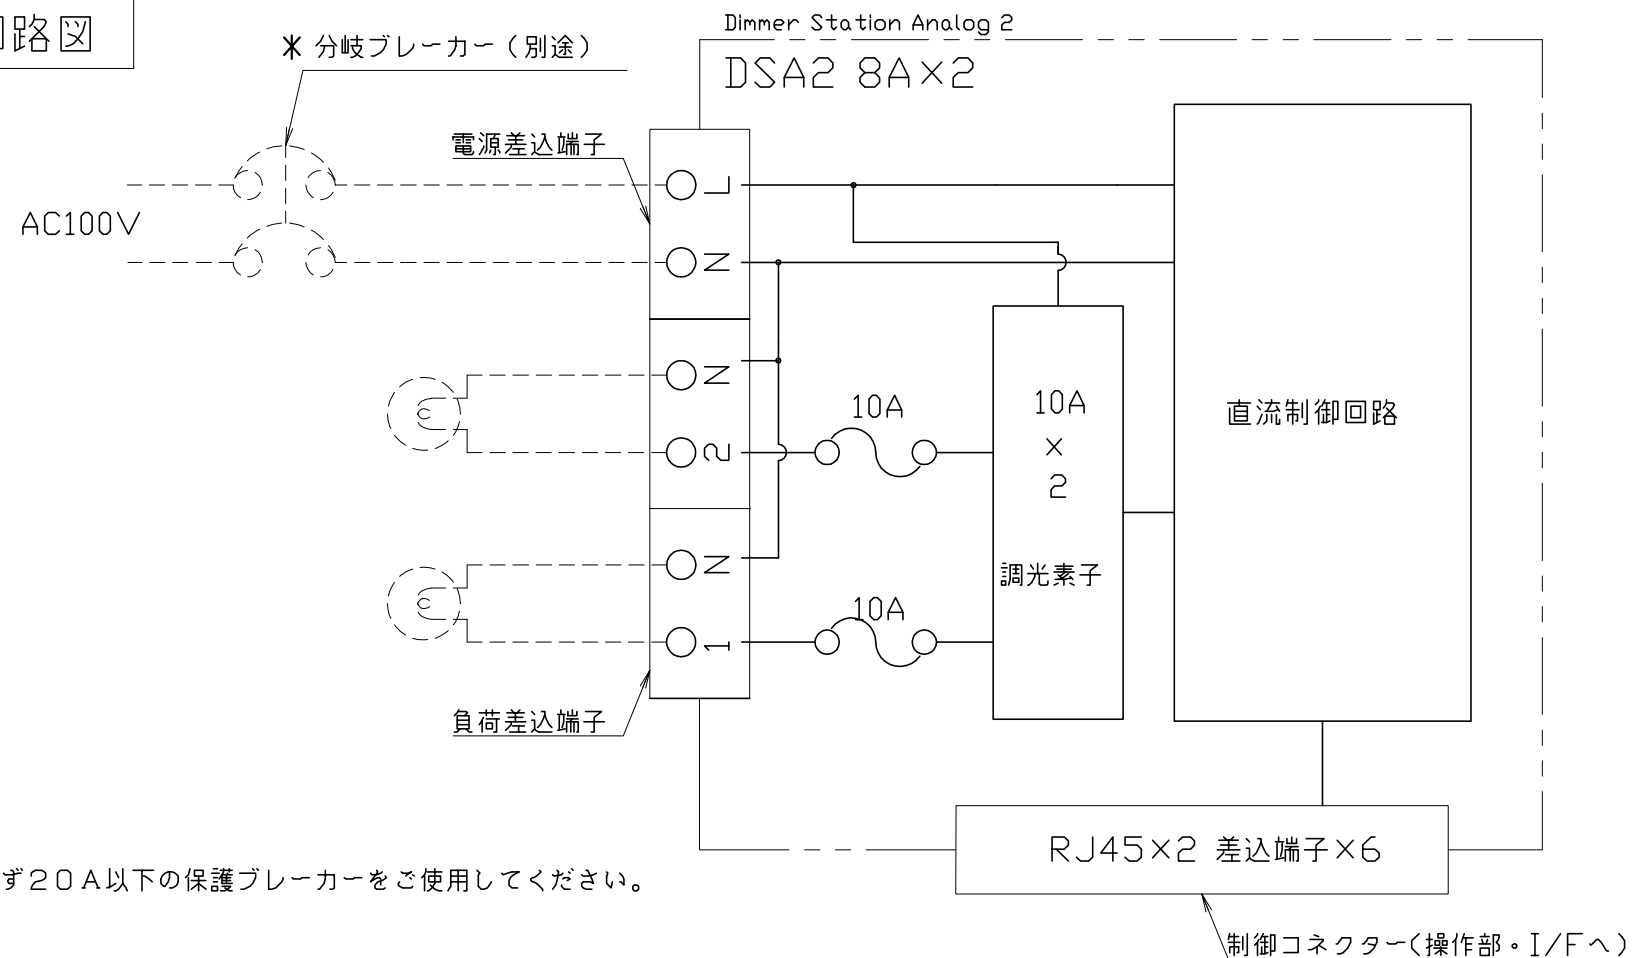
回路図

＊ 分岐ブレーカー（別途）

Dimmer Station Analog 2

DSA2 8A×2

電源差込端子

AC100V

L

N

N

2

N

1

10A

10A

10A
×
2

調光素子

直流制御回路

負荷差込端子

RJ45×2 差込端子×6

ず２０Ａ以下の保護ブレーカーをご使用してください。

制御コネクター（操作部・I/Fへ）